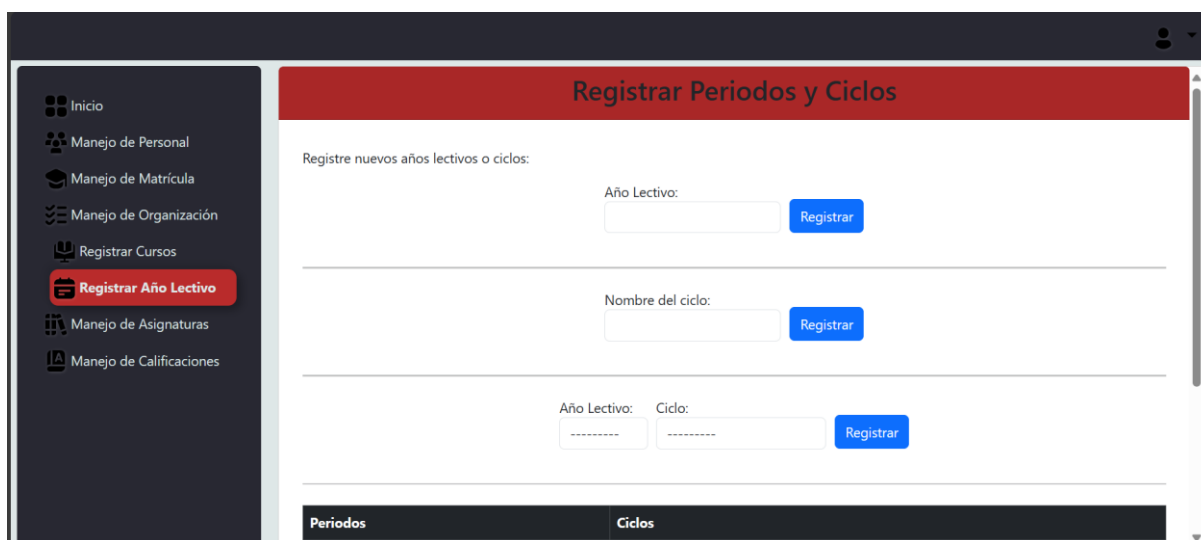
Inicio
Manejo de Personal
Manejo de Matrícula
Manejo de Organización
Registrar Cursos
Registrar Año Lectivo
Manejo de Asignaturas
Manejo de Calificaciones

Registrar Periodos y Ciclos

Registre nuevos años lectivos o ciclos:

Año Lectivo:
Registrar

Nombre del ciclo:
Registrar

Año Lectivo: ---------
Ciclo: ---------
Registrar

| Periodos | Ciclos |
|---|---|